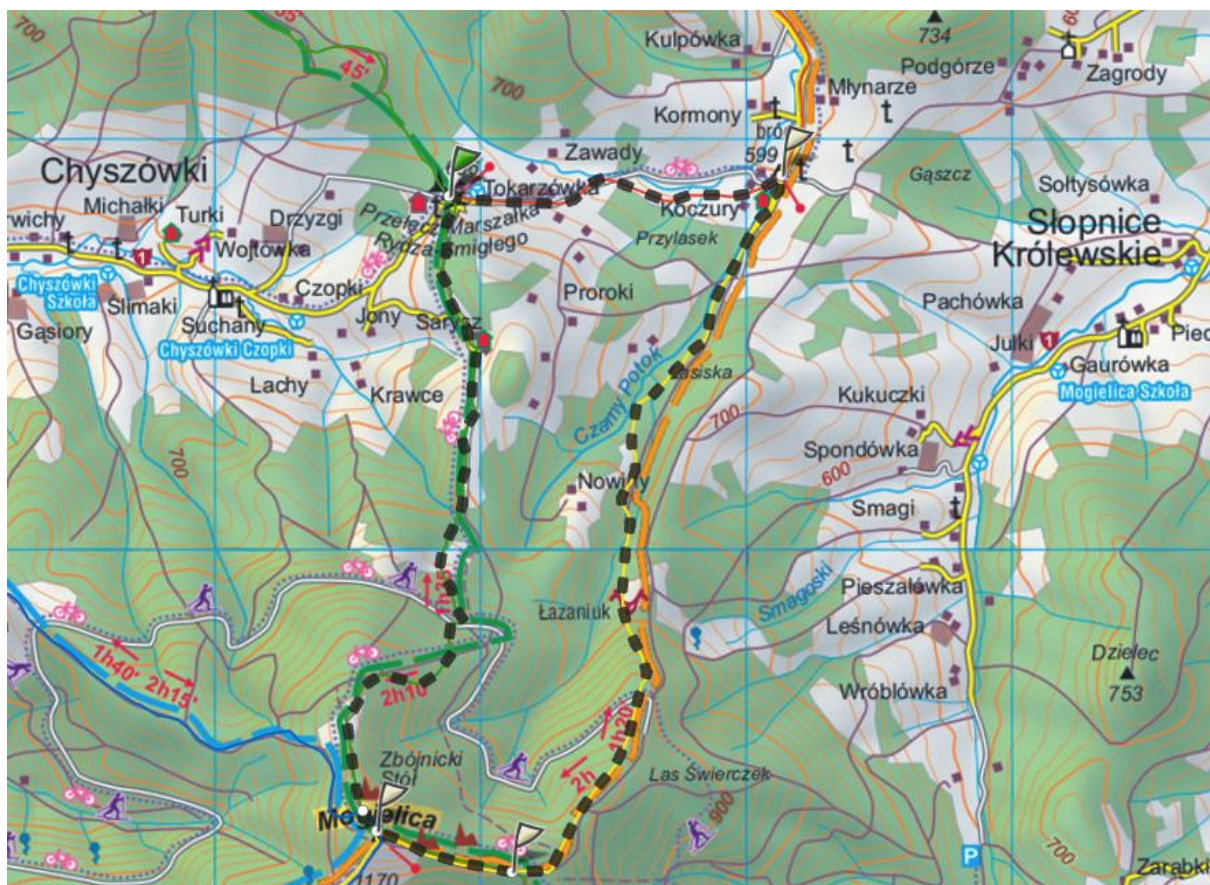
45'
700
700
Kulpówka
734
Podgórze
Zagrody
Młynarze
Kormony
brú
599
Zawady
Gąszcz
Sołtysówka
Chyszówki
Tokarzówka
Koczury
Słopnice
Królewskie
rwichy
Michałki
Turki
Drzyzgi
Przełęcz
Marszałka
Rydza-Śmigłego
Wojtówka
Przylasek
Chyszówki Szkoła
Ślimaki
Czopki
Proroki
Pachówka
Gąsiory
Suchany
Jony
Sarysz
Julki
Gaurówka
Pieć
Chyszówki Czopki
Mogielica Szkoła
Lachy
Krawce
Czarny Potok
Lasiska
Kukuczki
700
700
Spondówka
600
Nowiny
Smagi
Łazaniuk
Pieszałówka
Smagoski
Leśnówka
1h40'
2h15'
2h10
Dzielec
753
Wróblówka
1h20
Zbójnicki Stół
2h
Las Świerczek
900
Mogielica
1170
700
Zarabki